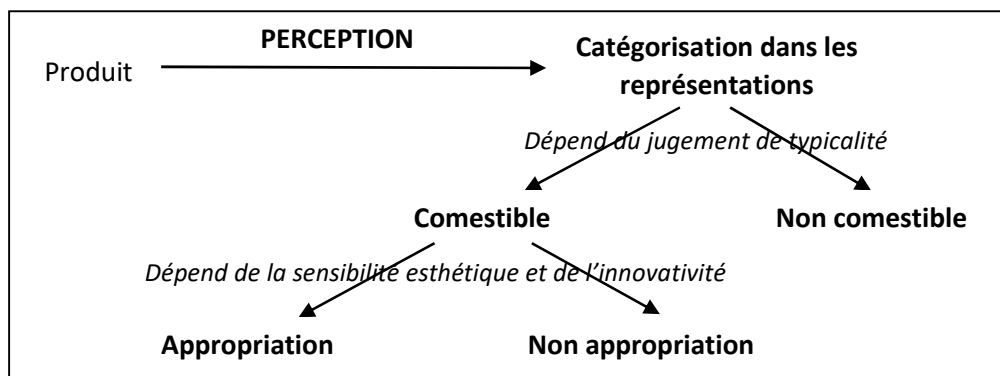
PERCEPTION

Produit

Catégorisation dans les représentations

Dépend du jugement de typicalité

Comestible

Non comestible

Dépend de la sensibilité esthétique et de l'innovativité

Appropriation

Non appropriation